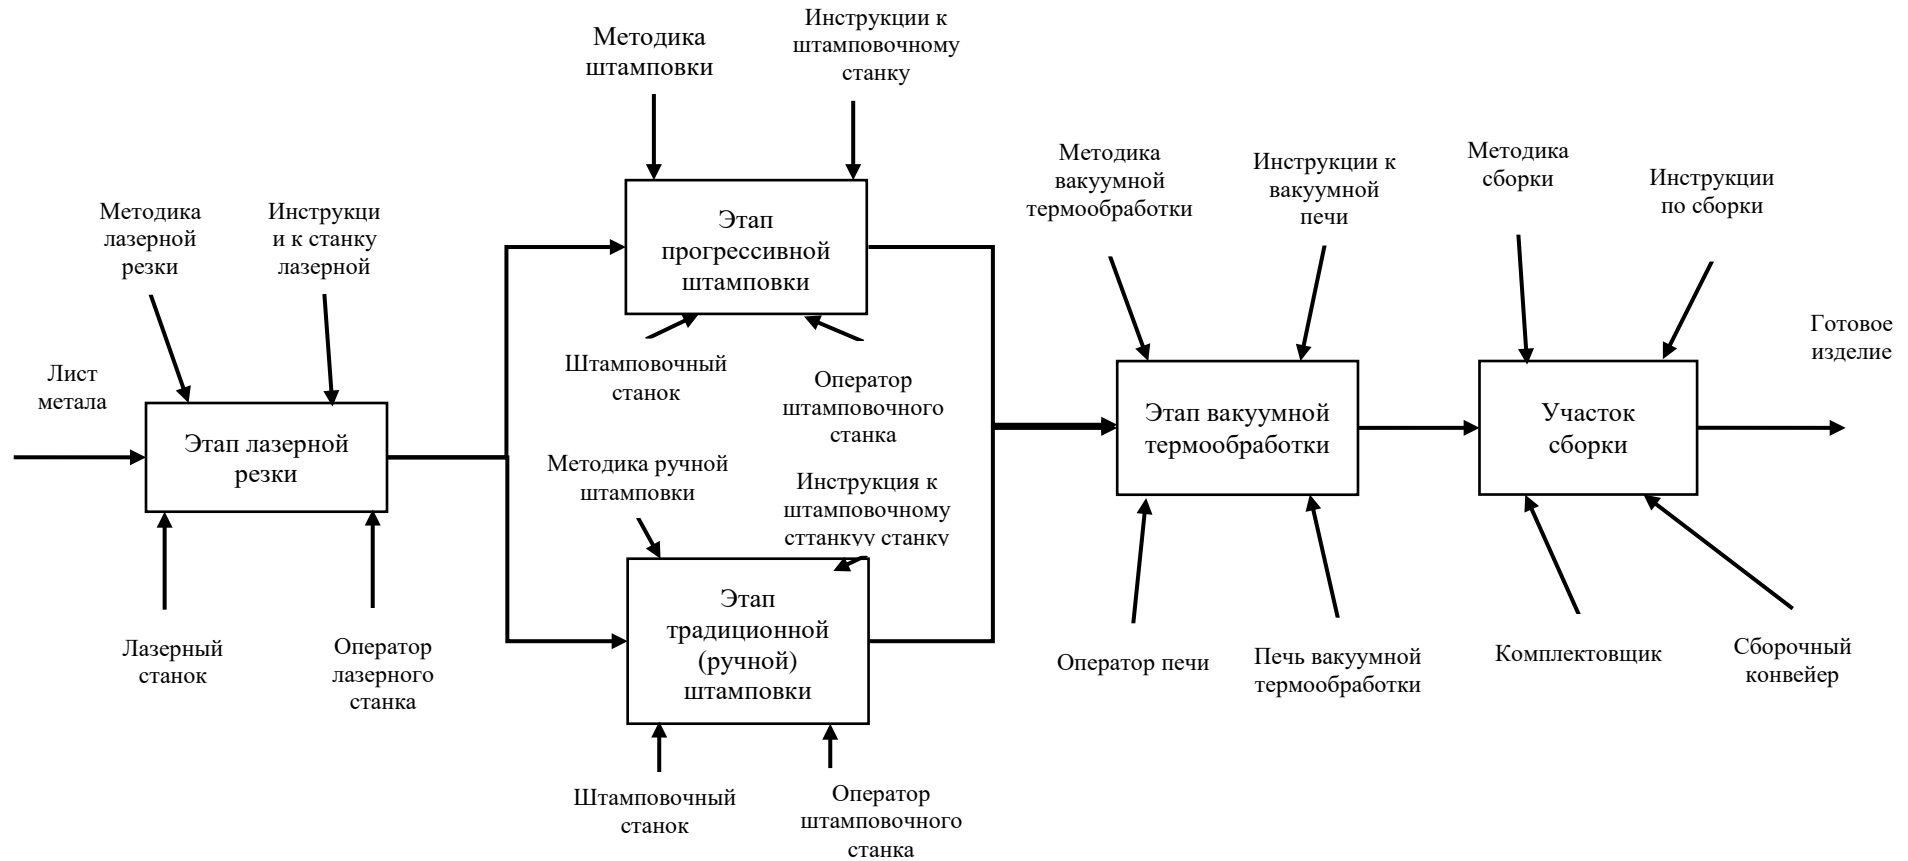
Методика штамповки

Инструкции к штамповочному станку

Методика лазерной резки

Инструкци и к станку лазерной

Этап прогрессивной штамповки

Методика вакуумной термообработки

Инструкции к вакуумной печи

Методика сборки

Инструкции по сборки

Готовое изделие

Лист метала

Этап лазерной резки

Штамповочный станок

Оператор штамповочного станка

Этап вакуумной термообработки

Участок сборки

Методика ручной штамповки

Инструкция к штамповочному сттанкуу станку

Этап традиционной (ручной) штамповки

Лазерный станок

Оператор лазерного станка

Оператор печи

Печь вакуумной термообработки

Комплектовщик

Сборочный конвейер

Штамповочный станок

Оператор штамповочного станка